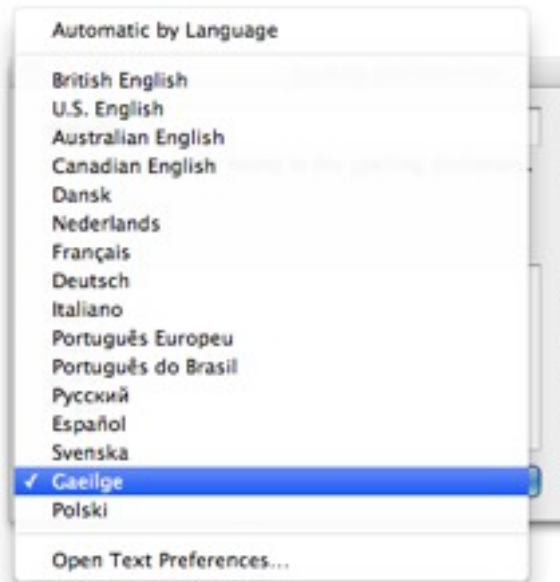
Automatic by Language

British English
U.S. English
Australian English
Canadian English
Dansk
Nederlands
Français
Deutsch
Italiano
Português Europeu
Português do Brasil
Русский
Español
Svenska
✓ Gaeilge
Polski

Open Text Preferences...